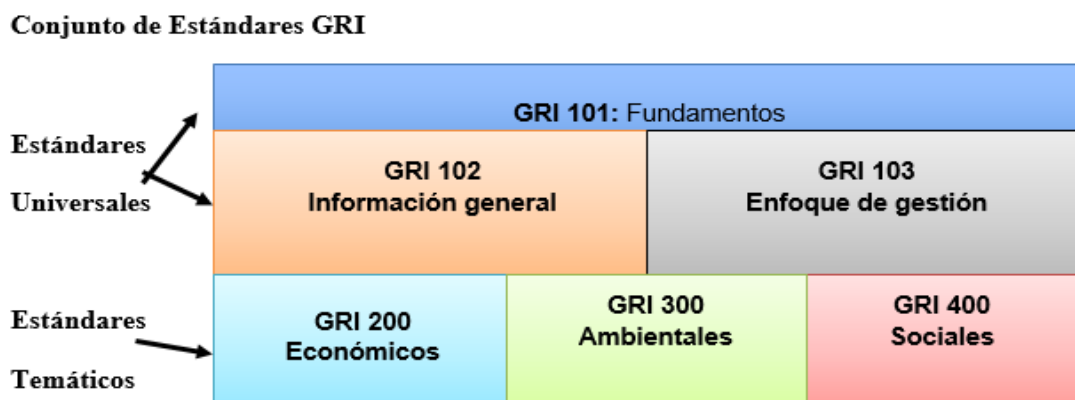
Conjunto de Estándares GRI

Estándares Universales

GRI 101: Fundamentos

GRI 102
Información general

GRI 103
Enfoque de gestión

Estándares Temáticos

GRI 200
Económicos

GRI 300
Ambientales

GRI 400
Sociales